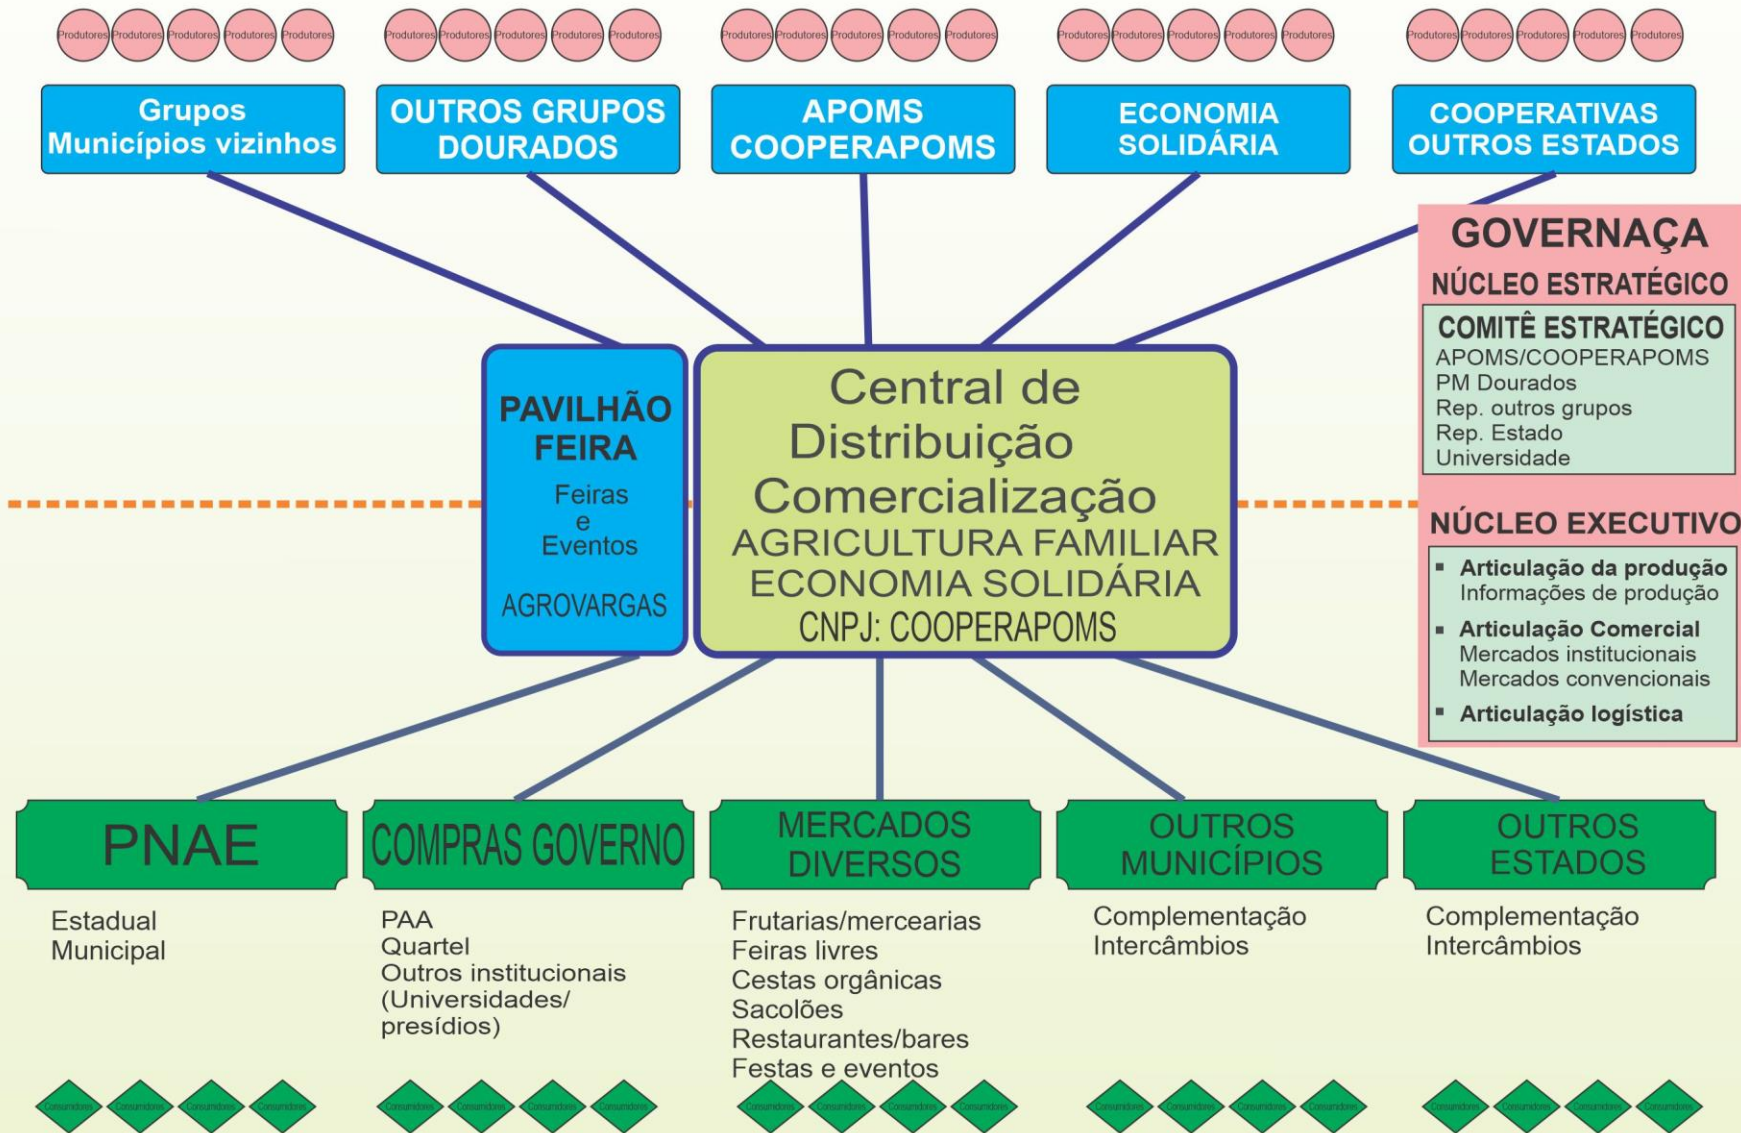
Produtores Produtores Produtores Produtores Produtores

Grupos Municípios vizinhos

Produtores Produtores Produtores Produtores Produtores

OUTROS GRUPOS DOURADOS

Produtores Produtores Produtores Produtores Produtores

APOMS COOPERAPOMS

Produtores Produtores Produtores Produtores Produtores

ECONOMIA SOLIDÁRIA

Produtores Produtores Produtores Produtores Produtores

COOPERATIVAS OUTROS ESTADOS

GOVERNAÇA

NÚCLEO ESTRATÉGICO

COMITÊ ESTRATÉGICO
APOMS/COOPERAPOMS
PM Dourados
Rep. outros grupos
Rep. Estado
Universidade

NÚCLEO EXECUTIVO

- Articulação da produção
Informações de produção
- Articulação Comercial
Mercados institucionais
Mercados convencionais
- Articulação logística

PAVILHÃO FEIRA
Feiras e Eventos
AGROVARGAS

Central de Distribuição Comercialização
AGRICULTURA FAMILIAR
ECONOMIA SOLIDÁRIA
CNPJ: COOPERAPOMS

PNAE
Estadual
Municipal

COMPRAS GOVERNO
PAA
Quartel
Outros institucionais (Universidades/ presídios)

MERCADOS DIVERSOS
Frutarias/mercearias
Feiras livres
Cestas orgânicas
Sacolões
Restaurantes/bares
Festas e eventos

OUTROS MUNICÍPIOS
Complementação
Intercâmbios

OUTROS ESTADOS
Complementação
Intercâmbios

Consumidores Consumidores Consumidores Consumidores
Consumidores Consumidores Consumidores Consumidores
Consumidores Consumidores Consumidores Consumidores
Consumidores Consumidores Consumidores Consumidores
Consumidores Consumidores Consumidores Consumidores